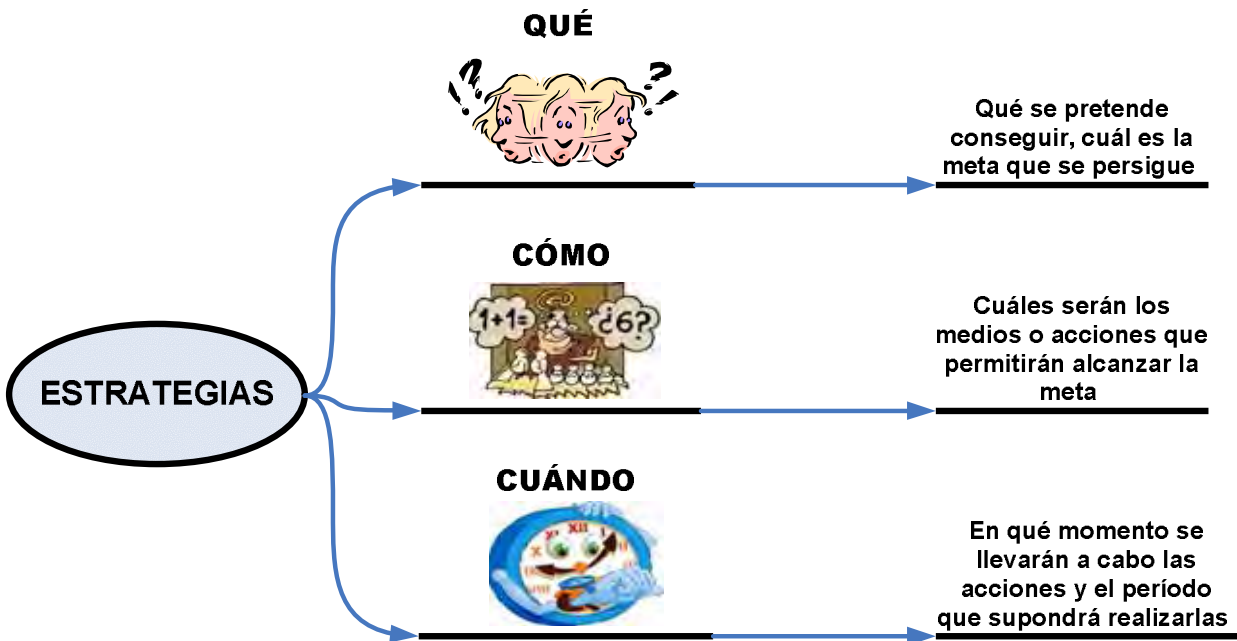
QUÉ

?¡ ?¿

Qué se pretende conseguir, cuál es la meta que se persigue

CÓMO

1+1= ¿6?

Cuáles serán los medios o acciones que permitirán alcanzar la meta

ESTRATEGIAS

CUÁNDO

XII

En qué momento se llevarán a cabo las acciones y el período que supondrá realizarlas